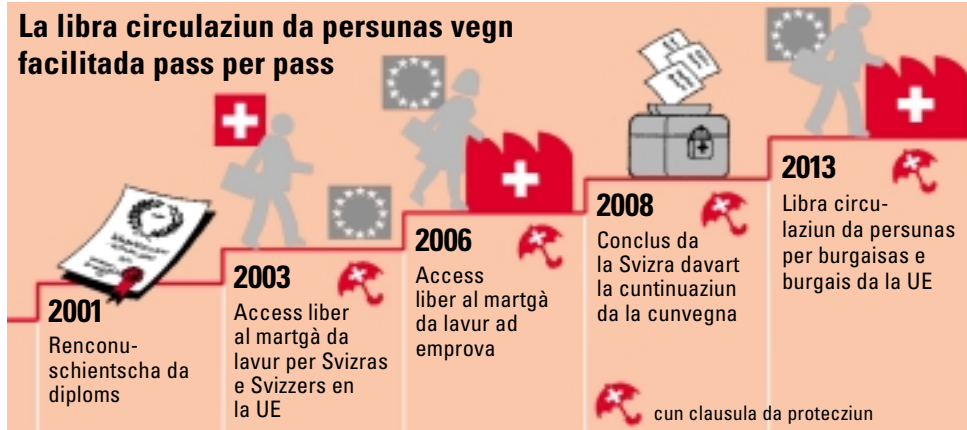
La libra circulaziun da persunas vegn facilitada pass per pass

2001
Renconuschientscha da diploms

2003
Access liber al martgà da lavur per Svizras e Svizzers en la UE

2006
Access liber al martgà da lavur ad emprova

2008
Conclus da la Svizra davart la cuntinuaziun da la cunvegna

2013
Libra circulaziun da persunas per burgaisas e burgais da la UE

cun clausula da protecziun